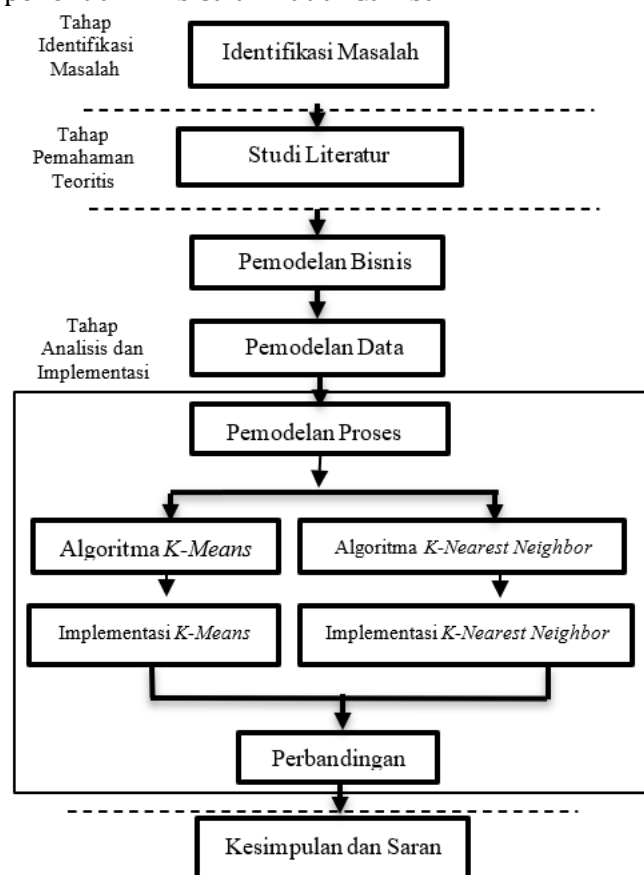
Tahap Identifikasi Masalah

Identifikasi Masalah

Tahap Pemahaman Teoritis

Studi Literatur

Pemodelan Bisnis

Tahap Analisis dan Implementasi

Pemodelan Data

Pemodelan Proses

Algoritma *K-Means*

Algoritma *K-Nearest Neighbor*

Implementasi *K-Means*

Implementasi *K-Nearest Neighbor*

Perbandingan

Kesimpulan dan Saran